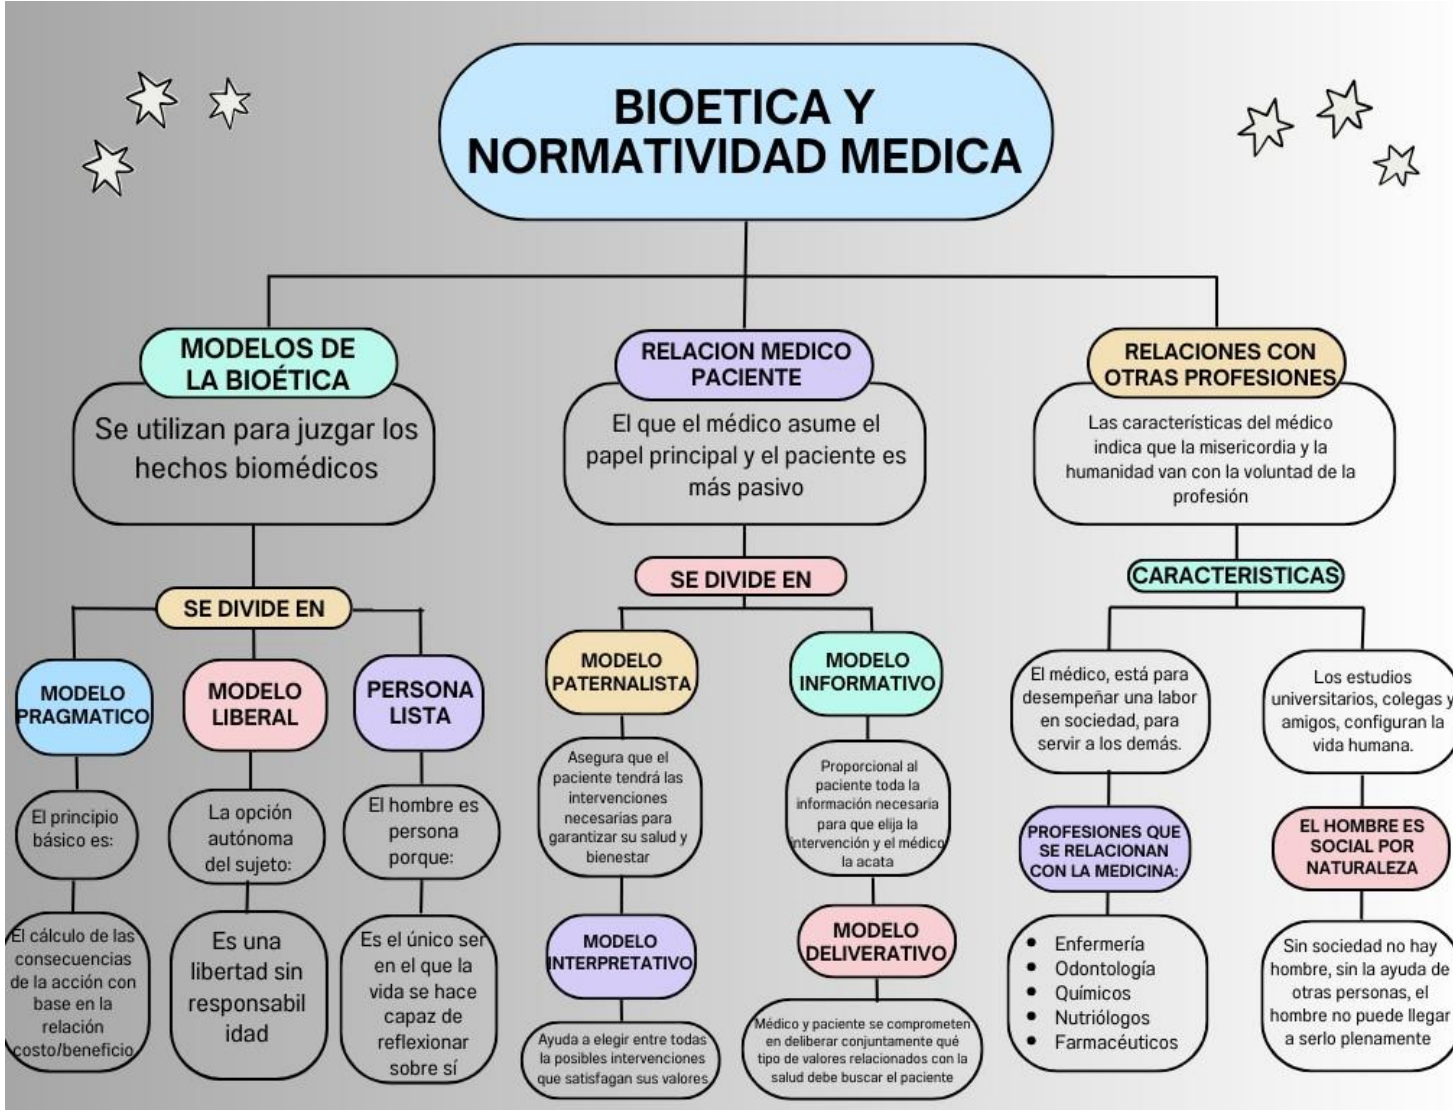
BIOETICA Y NORMATIVIDAD MEDICA

MODELOS DE LA BIOÉTICA

Se utilizan para juzgar los hechos biomédicos

SE DIVIDE EN

MODELO PRAGMATICO

El principio básico es:

El cálculo de las consecuencias de la acción con base en la relación costo/beneficio

MODELO LIBERAL

La opción autónoma del sujeto:

Es una libertad sin responsabilidad

PERSONA LISTA

El hombre es persona porque:

Es el único ser en el que la vida se hace capaz de reflexionar sobre sí

RELACION MEDICO PACIENTE

El que el médico asume el papel principal y el paciente es más pasivo

SE DIVIDE EN

MODELO PATERNALISTA

Asegura que el paciente tendrá las intervenciones necesarias para garantizar su salud y bienestar

MODELO INTERPRETATIVO

Ayuda a elegir entre todas la posibles intervenciones que satisfagan sus valores

MODELO INFORMATIVO

Proporcional al paciente toda la información necesaria para que elija la intervención y el médico la acata

MODELO DELIVERATIVO

Médico y paciente se comprometen en deliberar conjuntamente qué tipo de valores relacionados con la salud debe buscar el paciente

RELACIONES CON OTRAS PROFESIONES

Las características del médico indica que la misericordia y la humanidad van con la voluntad de la profesión

CARACTERISTICAS

El médico, está para desempeñar una labor en sociedad, para servir a los demás.

PROFESIONES QUE SE RELACIONAN CON LA MEDICINA:

- Enfermería
- Odontología
- Químicos
- Nutriólogos
- Farmacéuticos

Los estudios universitarios, colegas y amigos, configuran la vida humana.

EL HOMBRE ES SOCIAL POR NATURALEZA

Sin sociedad no hay hombre, sin la ayuda de otras personas, el hombre no puede llegar a serlo plenamente